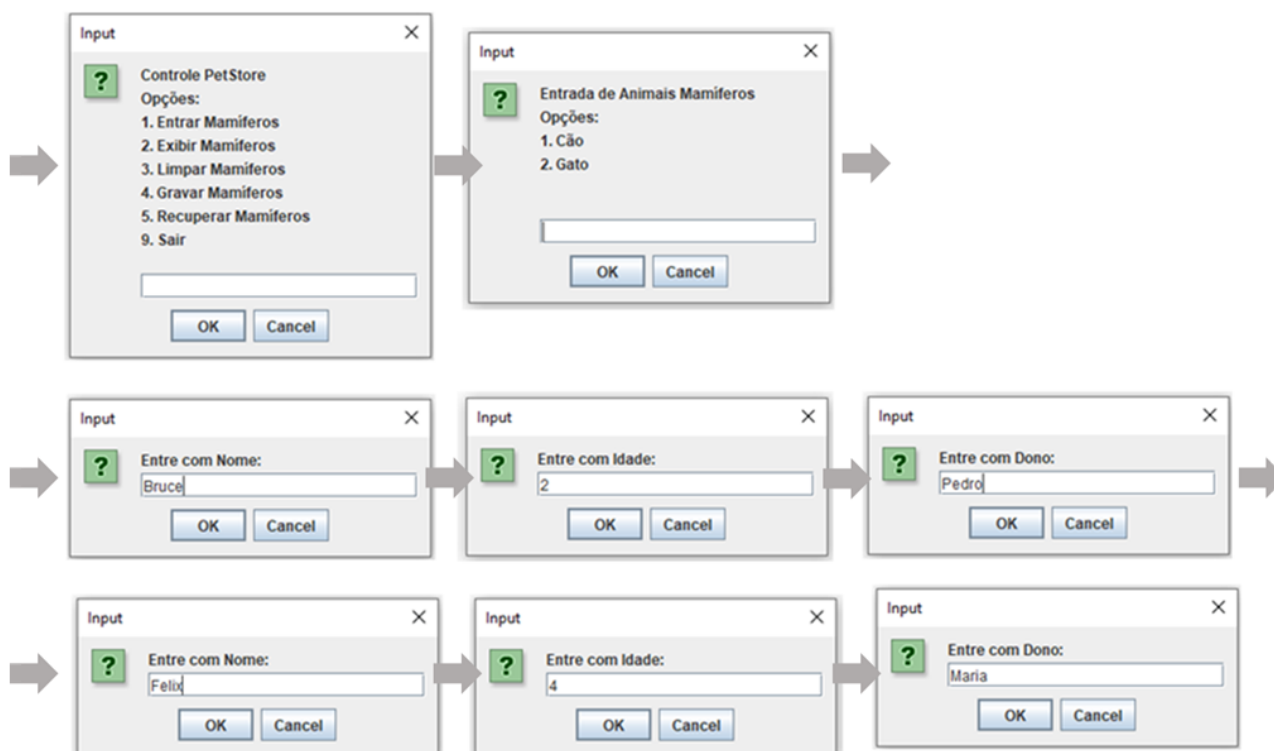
Input
X
?
Controle PetStore
Opções:
1. Entrar Mamíferos
2. Exibir Mamíferos
3. Limpar Mamíferos
4. Gravar Mamíferos
5. Recuperar Mamíferos
9. Sair
OK Cancel

Input
X
?
Entrada de Animais Mamíferos
Opções:
1. Cão
2. Gato
OK Cancel

Input
X
?
Entre com Nome:
Bruce
OK Cancel

Input
X
?
Entre com Idade:
2
OK Cancel

Input
X
?
Entre com Dono:
Pedro
OK Cancel

Input
X
?
Entre com Nome:
Felix
OK Cancel

Input
X
?
Entre com Idade:
4
OK Cancel

Input
X
?
Entre com Dono:
Maria
OK Cancel